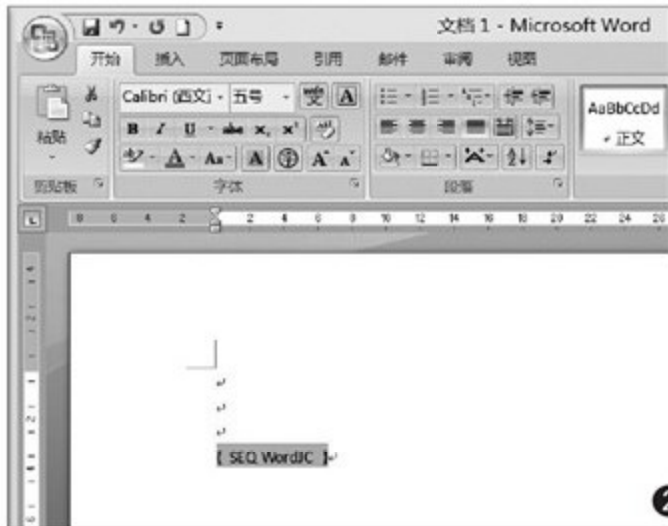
文档 1 - Microsoft Word

开始 插入 页面布局 引用 邮件 审阅 视图

粘贴

剪贴板

Calibri (西文) 五号

B I U abe $x_2$ $x^2$

A Aa A A A

字体

段落

AaBbCcDd

正文

8 6 4 2 2 4 6 8 10 12 14 16 18 20 22 24 26

{ SEQ WordJC }